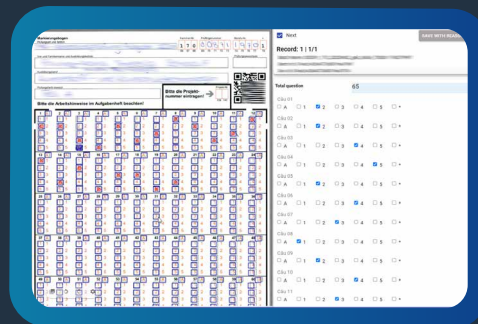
Markierungsbogen

Bitte die Projektnummer eintragen!

Bitte die Arbeitshinweise im Aufgabenheft beachten!

Next

SAVE WITH READ

Record: 1 | 1/1

Total question 65

Câu 01
A 1 2 3 4 5 +

Câu 02
A 1 2 3 4 5 +

Câu 03
A 1 2 3 4 5 +

Câu 04
A 1 2 3 4 5 +

Câu 05
A 1 2 3 4 5 +

Câu 06
A 1 2 3 4 5 +

Câu 07
A 1 2 3 4 5 +

Câu 08
A 1 2 3 4 5 +

Câu 09
A 1 2 3 4 5 +

Câu 10
A 1 2 3 4 5 +

Câu 11
A 1 2 3 4 5 +